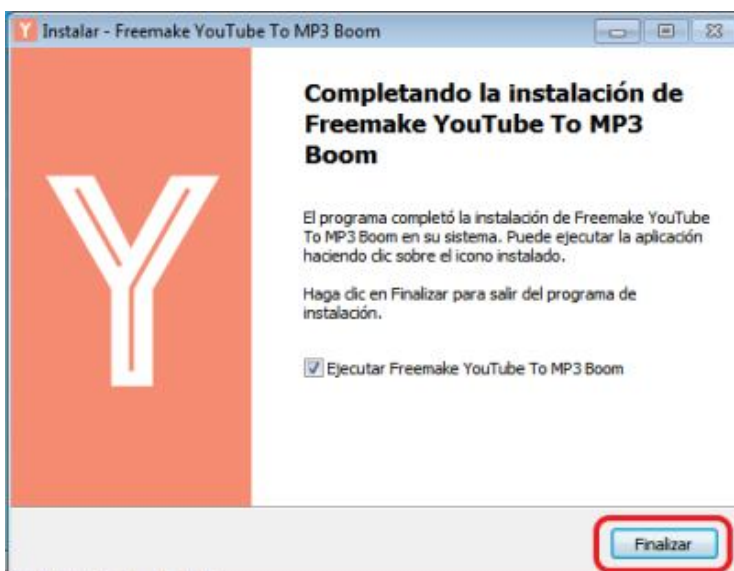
Instalar - Freemake YouTube To MP3 Boom

Completando la instalación de Freemake YouTube To MP3 Boom

El programa completó la instalación de Freemake YouTube To MP3 Boom en su sistema. Puede ejecutar la aplicación haciendo clic sobre el icono instalado.

Haga clic en Finalizar para salir del programa de instalación.

Ejecutar Freemake YouTube To MP3 Boom

Finalizar